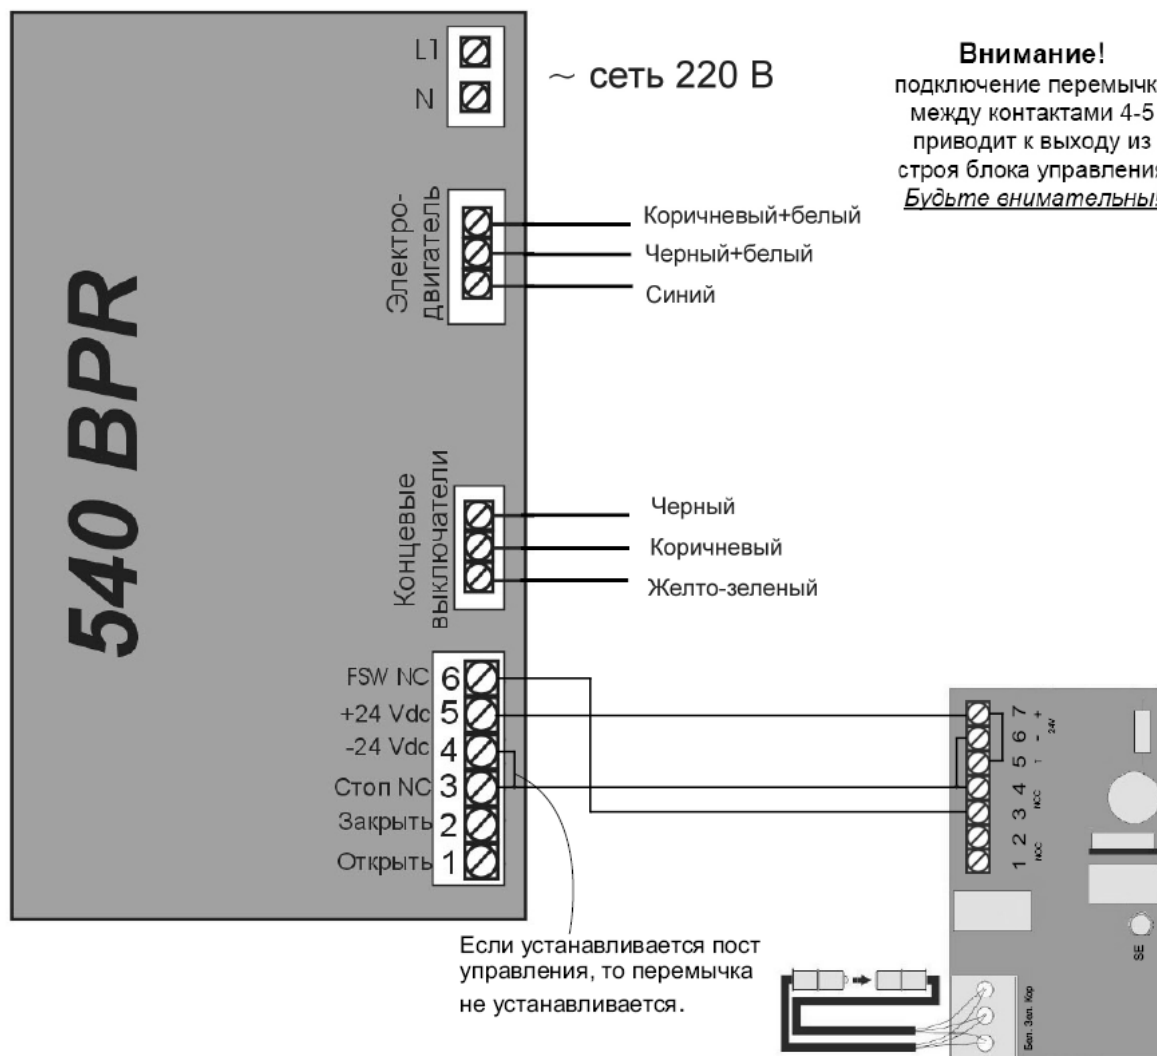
540 BPR

L1
N
~ сеть 220 В

Внимание!
подключение перемычк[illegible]
между контактами 4-5
приводит к выходу из
строя блока управлени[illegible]
Будьте внимательны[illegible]

Электродвигатель
Коричневый+белый
Черный+белый
Синий

Концевые выключатели
Черный
Коричневый
Желто-зеленый

FSW NC 6
+24 Vdc 5
-24 Vdc 4
Стоп NC 3
Закрыть 2
Открыть 1

1 2 3 4 5 6 7
NCC NCC T - + 24V

SE

Бел. Зел. Кор

Если устанавливается пост управления, то перемычка не устанавливается.